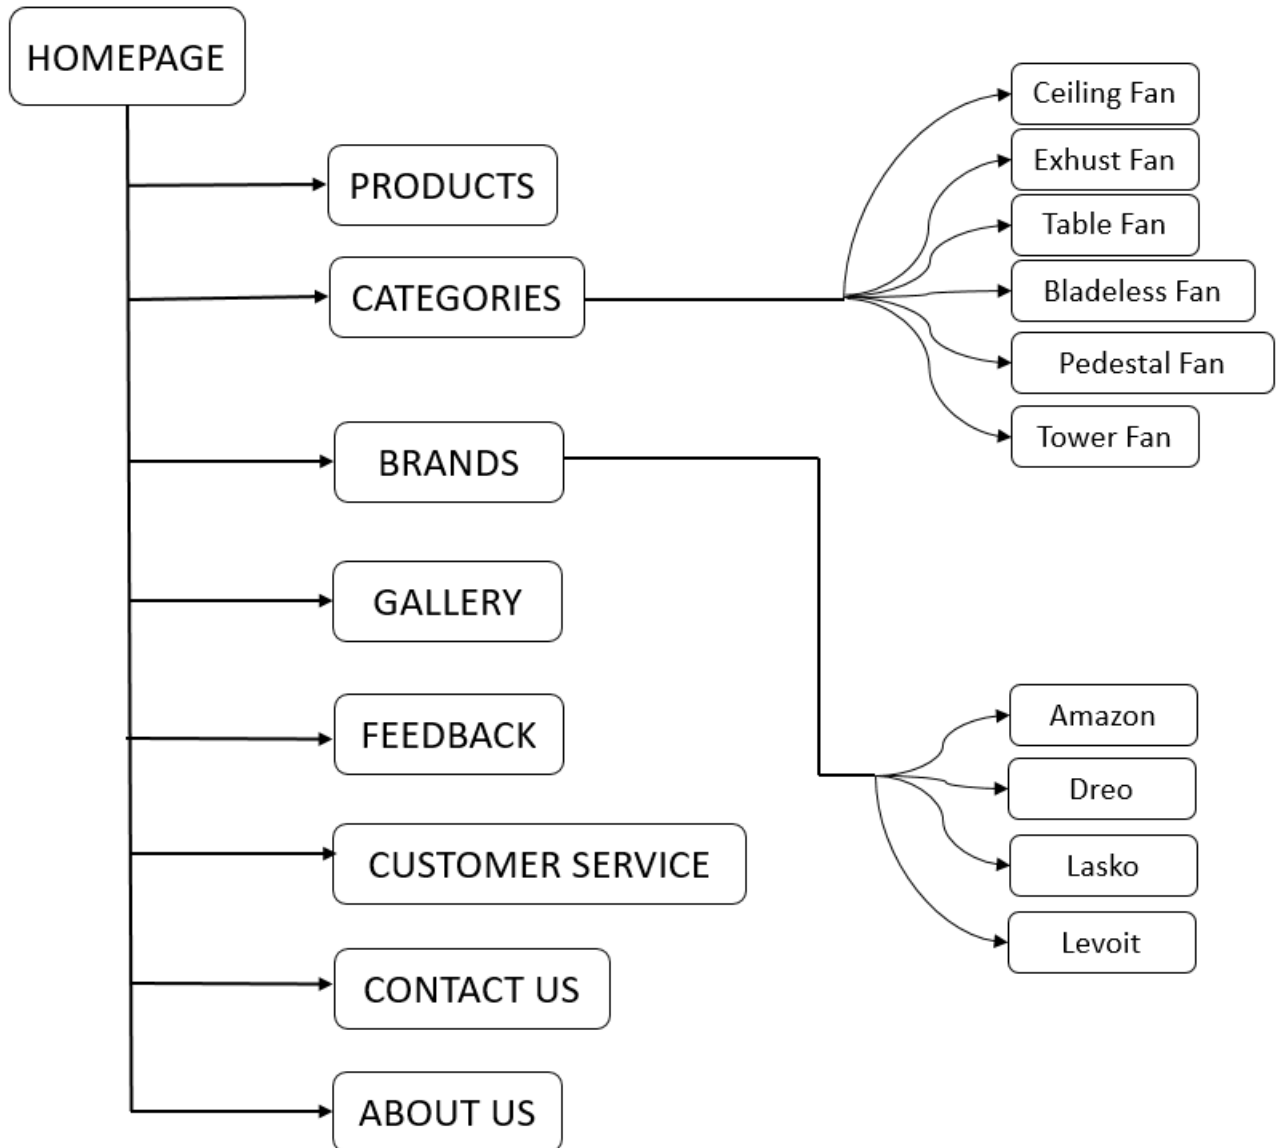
HOMEPAGE

PRODUCTS

CATEGORIES

Ceiling Fan

Exhust Fan

Table Fan

Bladeless Fan

Pedestal Fan

Tower Fan

BRANDS

GALLERY

FEEDBACK

Amazon

Dreo

Lasko

Levoit

CUSTOMER SERVICE

CONTACT US

ABOUT US